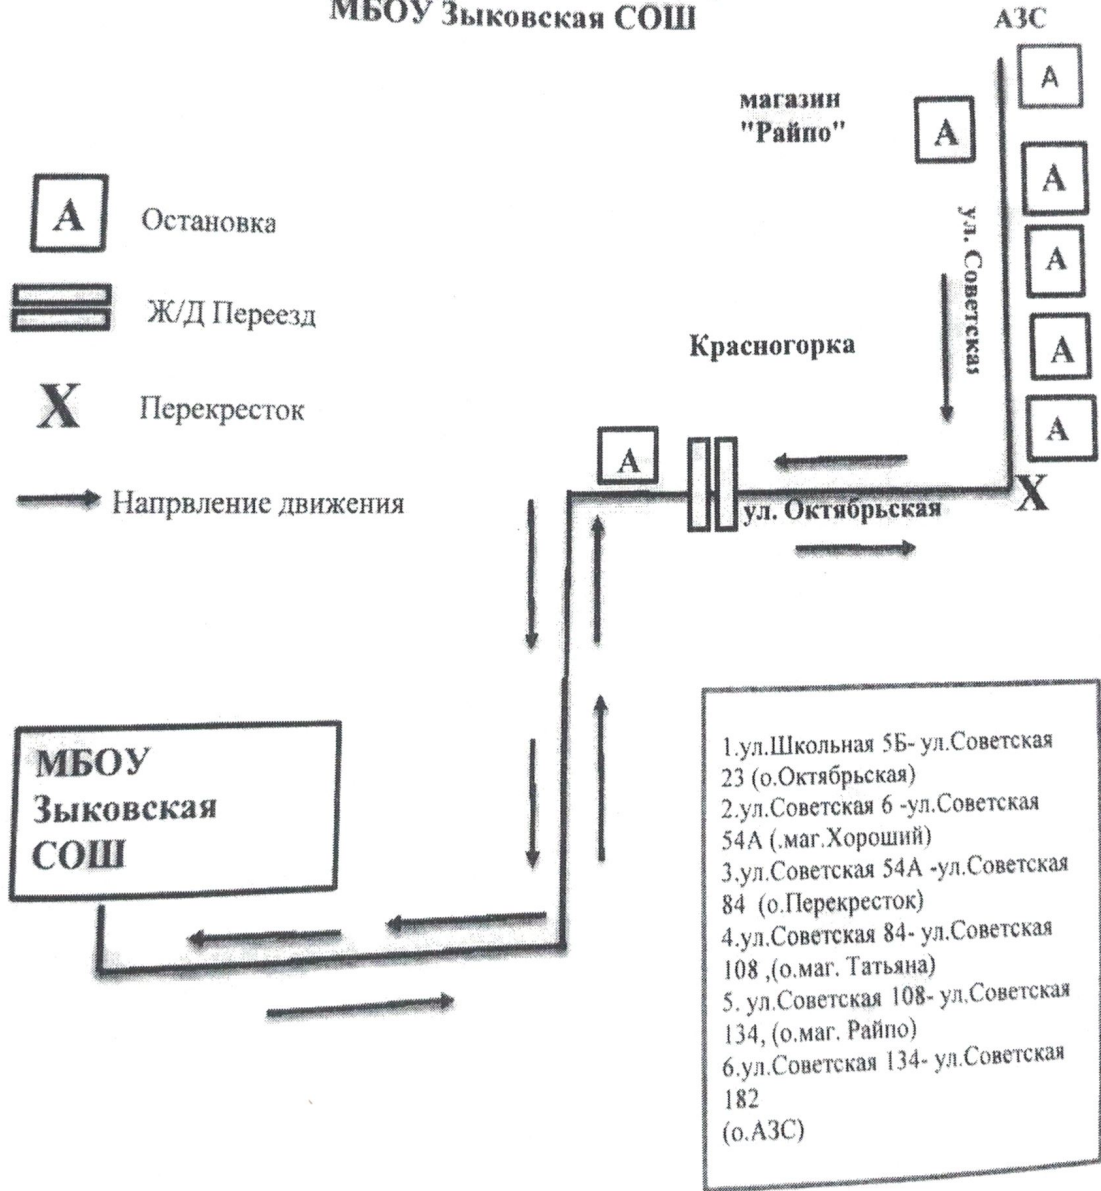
МБОУ Зыковская СОШ

АЗС

A

магазин "Райпо"

A

A

A

A

A

A Остановка

Ж/Д Переезд

X Перекресток

Напрвление движения

ул. Советская

Красногорка

A

ул. Октябрьская

X

МБОУ Зыковская СОШ

1.ул.Школьная 5Б- ул.Советская 23 (о.Октябрьская)
2.ул.Советская 6 -ул.Советская 54А (.маг.Хороший)
3.ул.Советская 54А -ул.Советская 84 (о.Перекресток)
4.ул.Советская 84- ул.Советская 108 ,(о.маг. Татьяна)
5. ул.Советская 108- ул.Советская 134, (о.маг. Райпо)
6.ул.Советская 134- ул.Советская 182
(о.АЗС)